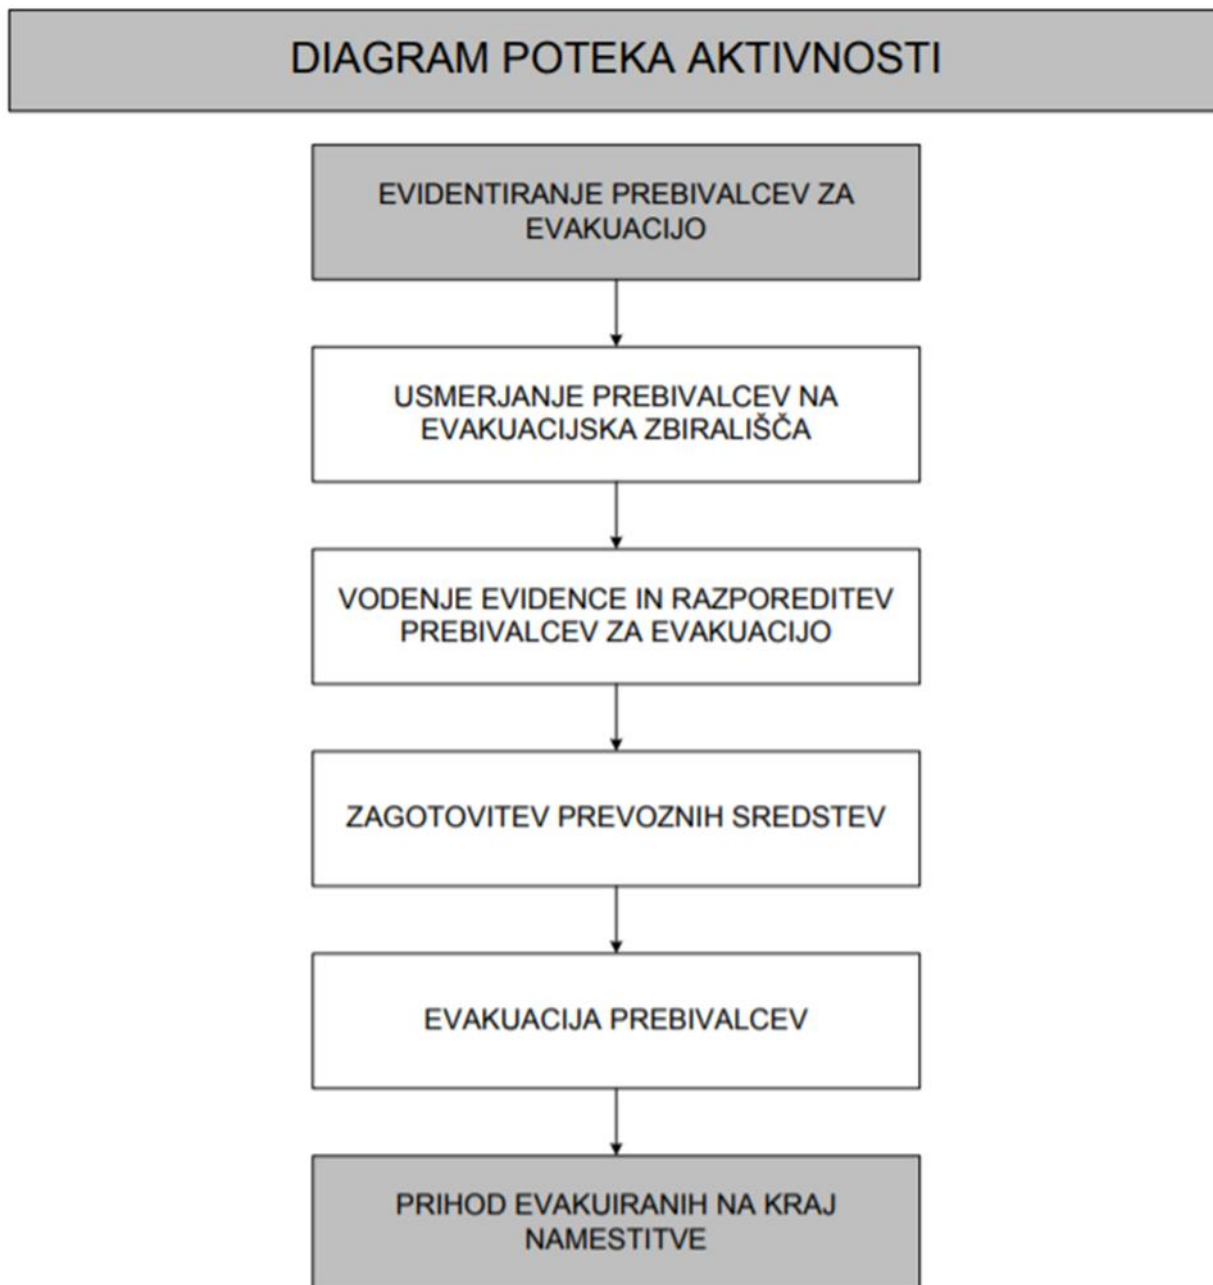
DIAGRAM POTEKA AKTIVNOSTI

EVIDENTIRANJE PREBIVALCEV ZA EVAKUACIJO

USMERJANJE PREBIVALCEV NA EVAKUACIJSKA ZBIRALIŠČA

VODENJE EVIDENCE IN RAZPOREDITEV PREBIVALCEV ZA EVAKUACIJO

ZAGOTOVITEV PREVOZNIH SREDSTEV

EVAKUACIJA PREBIVALCEV

PRIHOD EVAKUIRANIH NA KRAJ NAMESTITVE